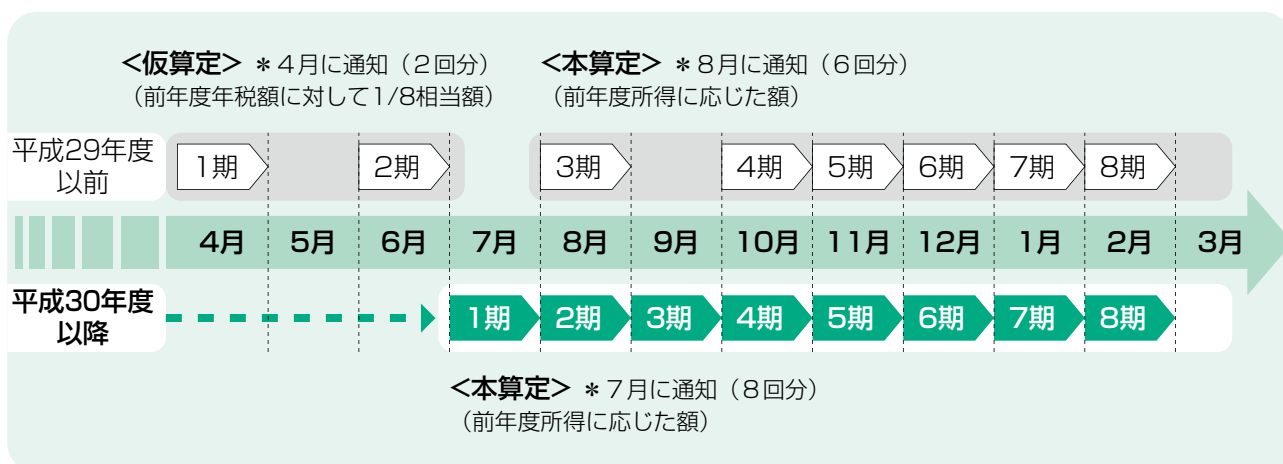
＜仮算定＞ ＊4月に通知（2回分）
（前年度年税額に対して1/8相当額）

＜本算定＞ ＊8月に通知（6回分）
（前年度所得に応じた額）

平成29年度以前

1期 2期 3期 4期 5期 6期 7期 8期

4月 5月 6月 7月 8月 9月 10月 11月 12月 1月 2月 3月

平成30年度以降

1期 2期 3期 4期 5期 6期 7期 8期

＜本算定＞ ＊7月に通知（8回分）
（前年度所得に応じた額）